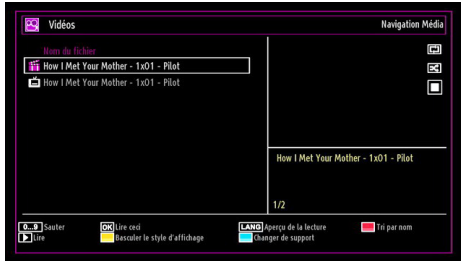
Vidéos

Navigation Média

Nom du fichier

How I Met Your Mother - 1x01 - Pilot

How I Met Your Mother - 1x01 - Pilot

How I Met Your Mother - 1x01 - Pilot

1/2

0...9 Sauter

OK Lire ceci

LANG Aperçu de la lecture

Tri par nom

Lire

Basculer le style d'affichage

Changer de support